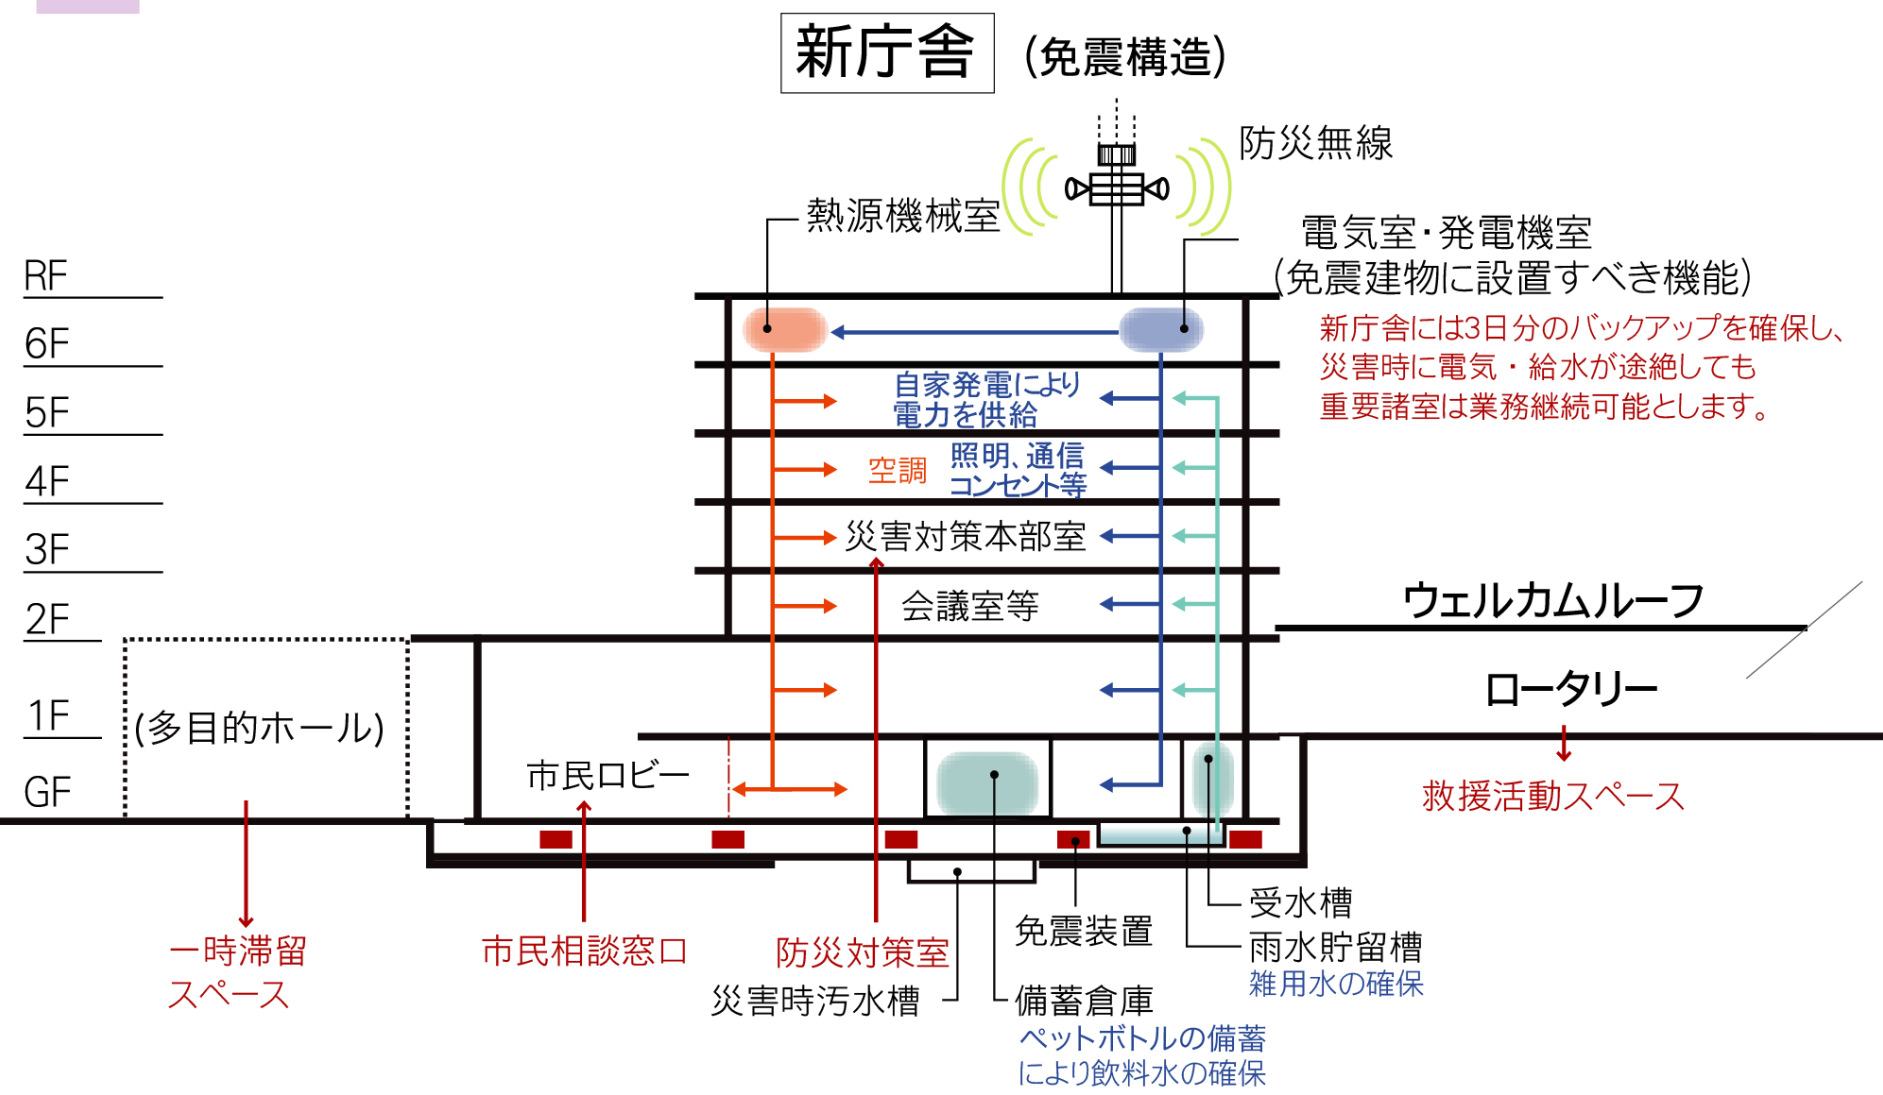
新庁舎 (免震構造)

防災無線

熱源機械室

電気室・発電機室
(免震建物に設置すべき機能)

新庁舎には3日分のバックアップを確保し、災害時に電気・給水が途絶しても重要諸室は業務継続可能とします。

RF
6F
5F
4F
3F
2F
1F
GF

自家発電により電力を供給

空調

照明、通信コンセント等

災害対策本部室

会議室等

ウェルカムルーフ

ロータリー

(多目的ホール)

市民ロビー

救援活動スペース

一時滞留スペース

市民相談窓口

防災対策室

災害時汚水槽

免震装置

備蓄倉庫
ペットボトルの備蓄により飲料水の確保

受水槽

雨水貯留槽
雑用水の確保